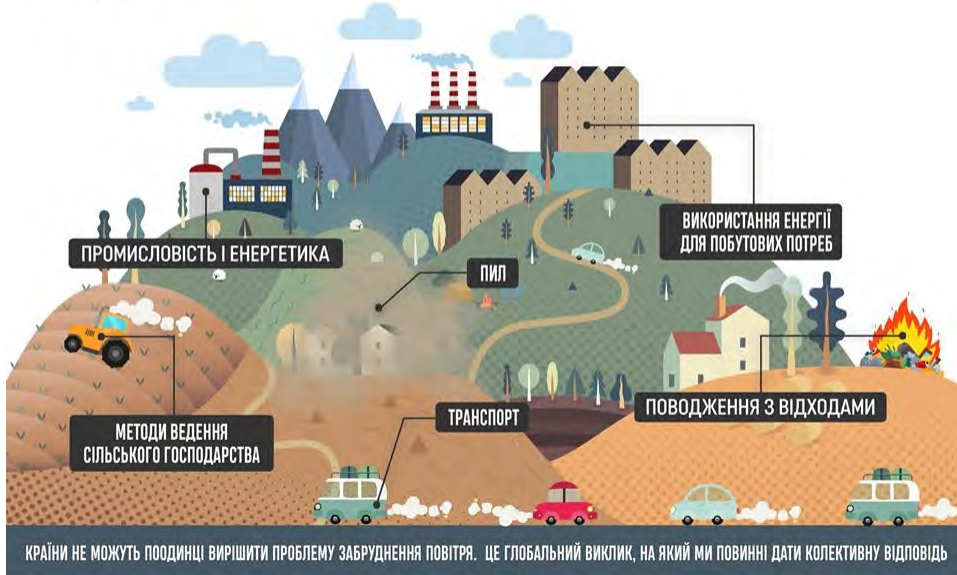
ПРОМИСЛОВІСТЬ І ЕНЕРГЕТИКА

ВИКОРИСТАННЯ ЕНЕРГІЇ ДЛЯ ПОБУТОВИХ ПОТРЕБ

ПИЛ

МЕТОДИ ВЕДЕННЯ СІЛЬСЬКОГО ГОСПОДАРСТВА

ТРАНСПОРТ

ПОВОДЖЕННЯ З ВІДХОДАМИ

КРАЇНИ НЕ МОЖУТЬ ПООДИНЦІ ВИРІШИТИ ПРОБЛЕМУ ЗАБРУДНЕННЯ ПОВІТРЯ. ЦЕ ГЛОБАЛЬНИЙ ВИКЛИК, НА ЯКИЙ МИ ПОВИННІ ДАТИ КОЛЕКТИВНУ ВІДПОВІДЬ